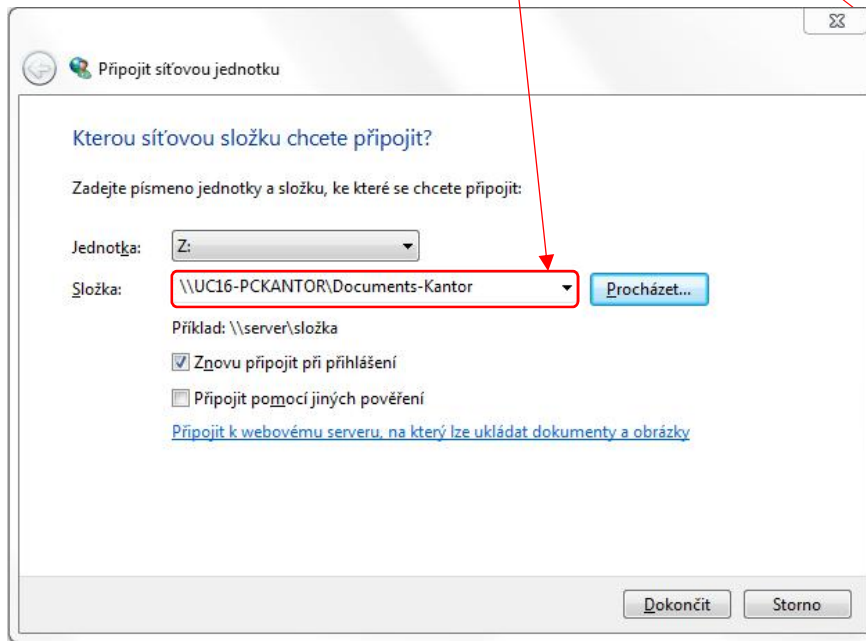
Připojit síťovou jednotku

Kterou síťovou složku chcete připojit?

Zadejte písmeno jednotky a složku, ke které se chcete připojit:

Jednotka: Z:

Složka: \\UC16-PCKANTOR\Documents-Kantor

Procházet...

Příklad: \\server\složka

Znovu připojit při přihlášení

Připojit pomocí jiných pověření

Připojit k webovému serveru, na který lze ukládat dokumenty a obrázky

Dokončit

Storno